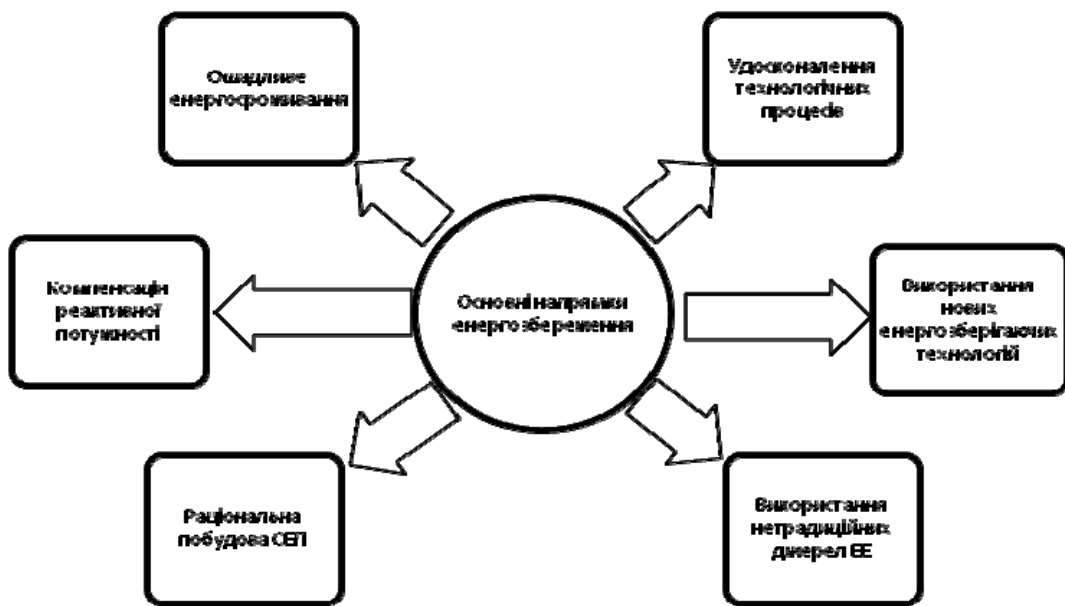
Основні напрямки енергозбереження

Ощадливе енергоспоживання

Удосконалення технологічних процесів

Компенсація реактивної потужності

Використання нових енергозберігаючих технологій

Раціональна побудова СЕП

Використання нетрадиційних джерел ЕЕ